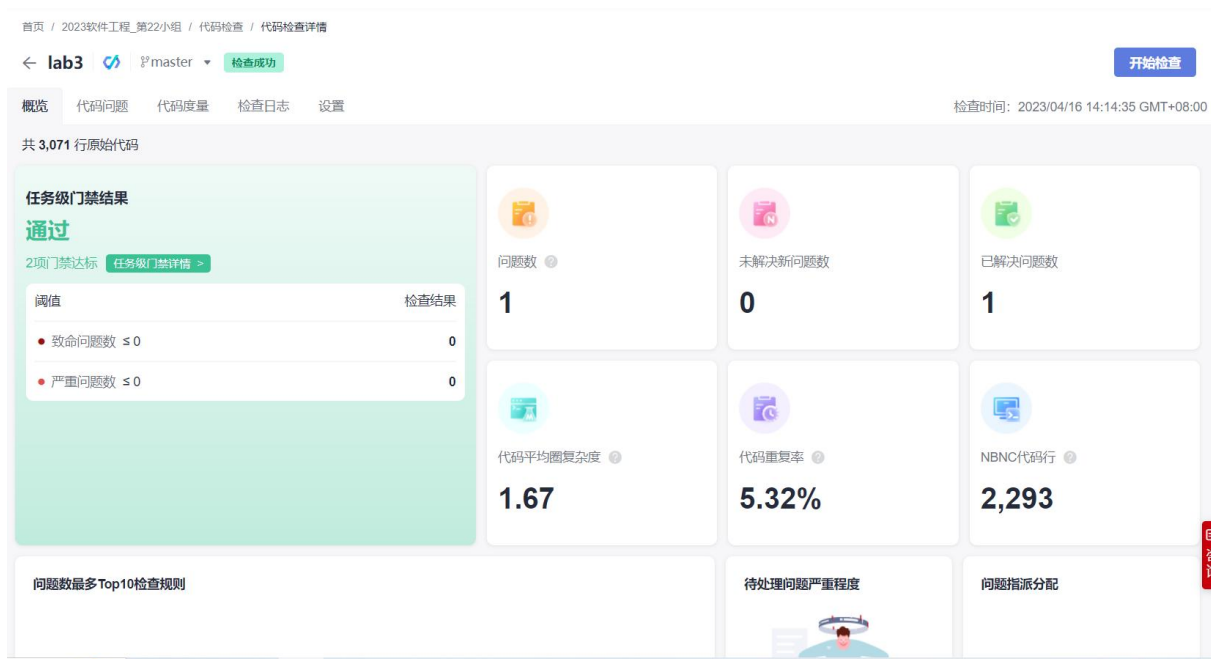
首页 / 2023软件工程_第22小组 / 代码检查 / 代码检查详情

← lab3 master 检查成功

开始检查

概览 代码问题 代码度量 检查日志 设置

检查时间：2023/04/16 14:14:35 GMT+08:00

共 3,071 行原始代码

任务级门禁结果

通过

2项门禁达标 任务级门禁详情 >

| 阈值 | 检查结果 |
|---|---|
| 致命问题数 ≤ 0 | 0 |
| 严重问题数 ≤ 0 | 0 |

问题数

1

未解决新问题数

0

已解决问题数

1

代码平均圈复杂度

1.67

代码重复率

5.32%

NBNC代码行

2,293

问题数最多Top10检查规则

待处理问题严重程度

问题指派分配